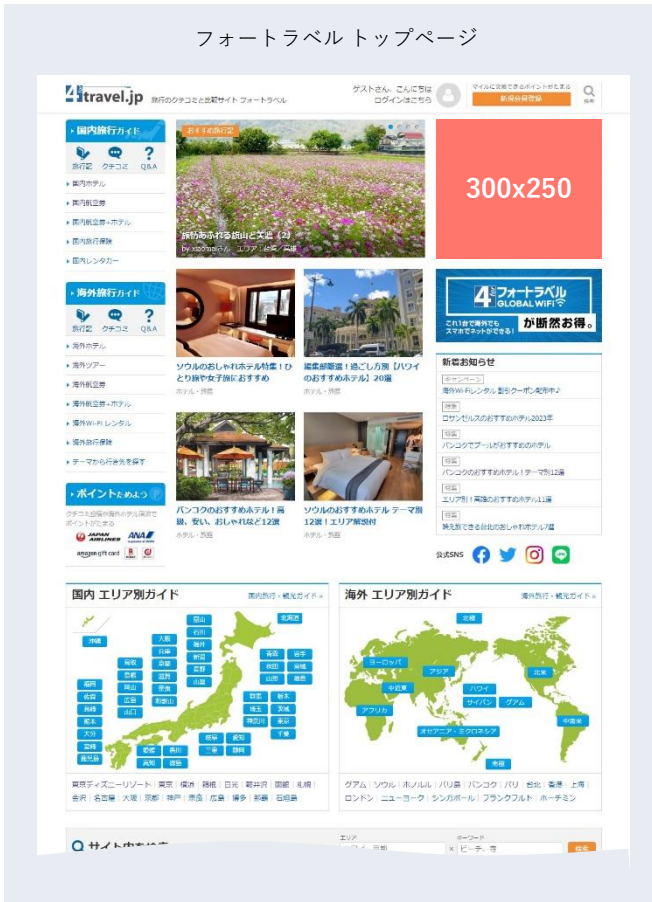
フォートラベル トップページ

4travel.jp 旅行のクチコミと比較サイト フォートラベル

ゲストさん、こんにちは ログインはこちら

マイルに交換できるポイントがたまる 新規会員登録

検索

国内旅行ガイド

旅行記 クチコミ Q&A

国内ホテル

国内航空券

国内航空券+ホテル

国内旅行保険

国内レンタカー

海外旅行ガイド

旅行記 クチコミ Q&A

海外ホテル

海外ツアー

海外航空券

海外航空券+ホテル

海外Wi-Fi レンタル

海外旅行保険

テーマから行き先を探す

ポイントためよう

クチコミ投稿や海外ホテル予約でポイントがたまる

JAPAN AIRLINES ANA amazon gift card

おすすめ旅行記

旅情あふれる眺山と天空（2）

by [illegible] エリア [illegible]

300x250

ソウルのおしゃれホテル特集！ひとり旅や女子旅におすすめ

ホテル・旅館

編集部厳選！過ごし方別【ハワイのおすすめホテル】20選

ホテル・旅館

バンコクのおすすめホテル！高級、安い、おしゃれなど12選

ホテル・旅館

ソウルのおすすめホテル テーマ別12選！エリア解説付

ホテル・旅館

4travel フォートラベル GLOBAL WiFi

これ1台で海外でもスマホでネットができる！ が断然お得。

新着お知らせ

キャンペーン

海外Wi-Fiレンタル 割引クーポン配布中♪

特集

ロサンゼルスのおすすめホテル2023年

特集

バンコクでプールがおすすめのホテル

特集

バンコクのおすすめホテル！テーマ別12選

特集

エリア別！高雄のおすすめホテル11選

特集

換え旅でまる台北のおすすめホテル7選

公式SNS

国内 エリア別ガイド

国内旅行・観光ガイド »

沖縄 福岡 佐賀 長崎 熊本 大分 宮崎 鹿児島 愛媛 香川 岡山 広島 山口 島根 鳥取 大阪 兵庫 京都 滋賀 奈良 和歌山 徳島 高知 富山 石川 福井 新潟 長野 岐阜 三重 愛知 静岡 山梨 群馬 栃木 埼玉 茨城 千葉 東京 神奈川 宮城 岩手 秋田 山形 福島 青森 北海道

東京ディズニーリゾート | 東京 | 横浜 | 箱根 | 日光 | 軽井沢 | 函館 | 札幌 | 金沢 | 名古屋 | 大阪 | 京都 | 神戸 | 奈良 | 広島 | 博多 | 那覇 | 石垣島

海外 エリア別ガイド

海外旅行・観光ガイド »

ヨーロッパ アジア 中近東 アフリカ ハワイ サイパン グアム オセアニア・ミクロネシア 北米 中南米 南極 北極

グアム | ソウル | ホノルル | バリ島 | バンコク | パリ | 台北 | 香港 | 上海 | ロンドン | ニューヨーク | シンガポール | フランクフルト | ホーチミン

サイト内検索

エリア

キーワード

× ビーチ、寺

検索